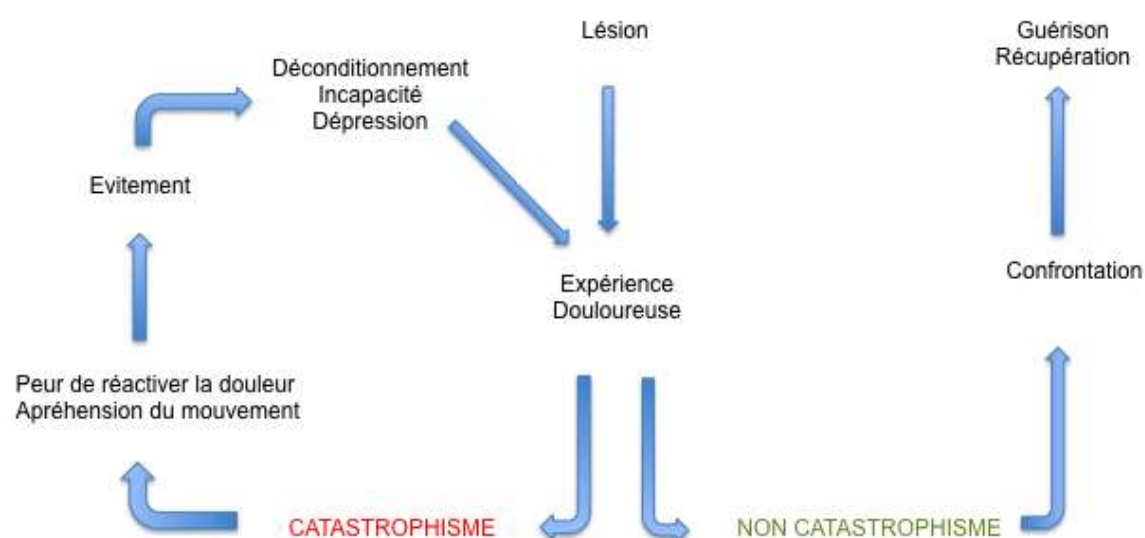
Lésion

Guérison
Récupération

Déconditionnement
Incapacité
Dépression

Evitement

Expérience
Douloureuse

Confrontation

Peur de réactiver la douleur
Apréhension du mouvement

CATASTROPHISME

NON CATASTROPHISME